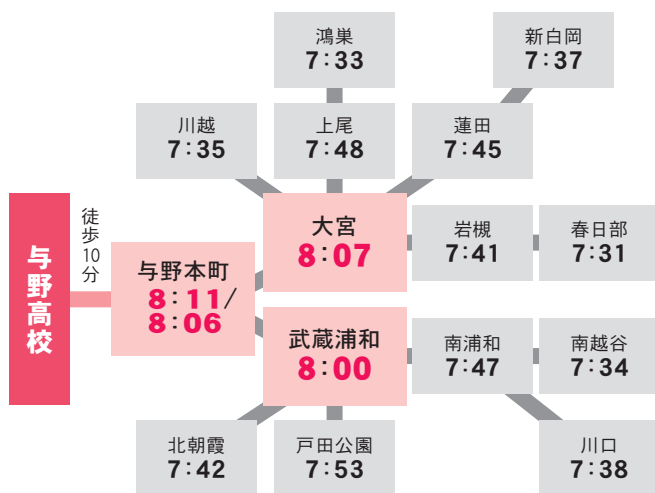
鴻巣
7:33

新白岡
7:37

川越
7:35

上尾
7:48

蓮田
7:45

与野高校

徒歩10分

与野本町
8:11/
8:06

大宮
8:07

岩槻
7:41

春日部
7:31

武蔵浦和
8:00

南浦和
7:47

南越谷
7:34

北朝霞
7:42

戸田公園
7:53

川口
7:38